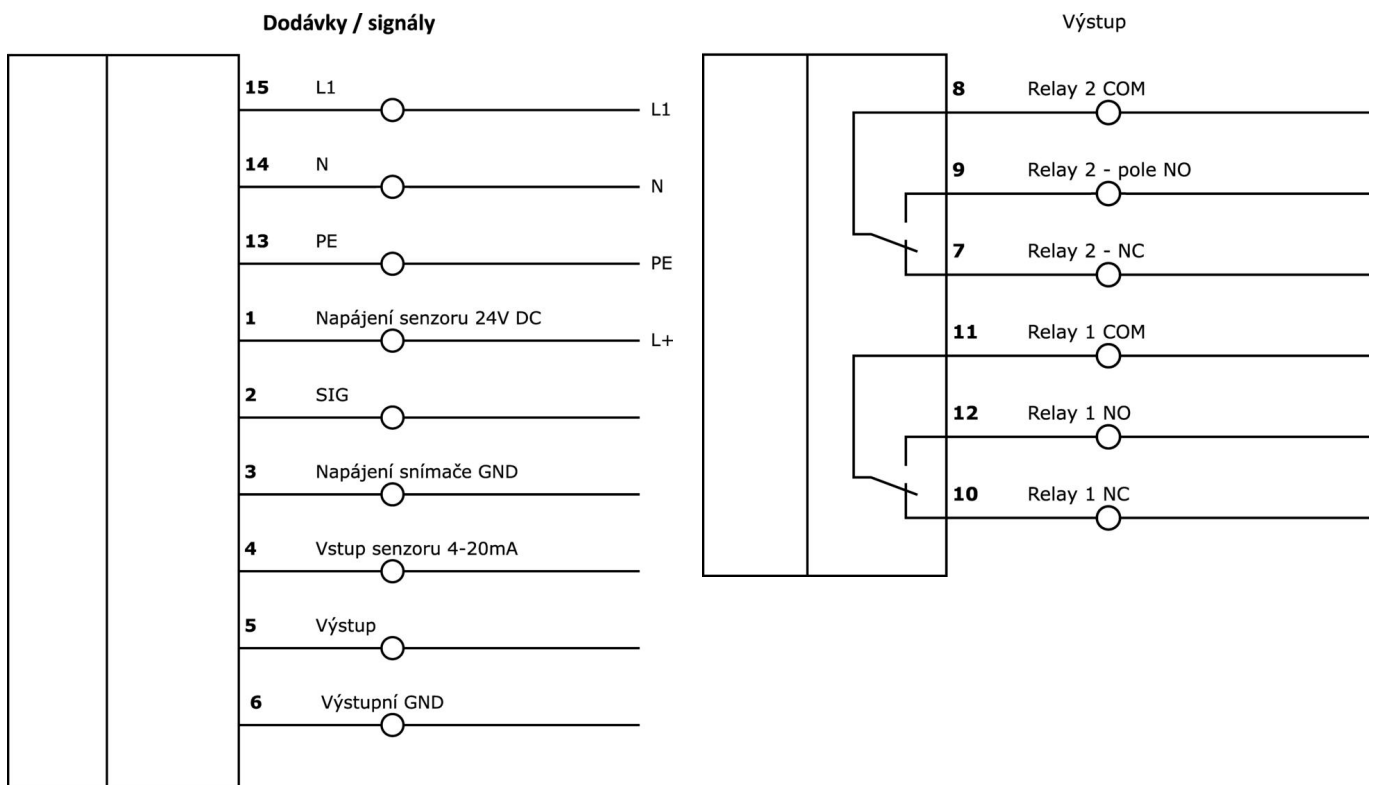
Dodávky / signály

15 L1 L1

14 N N

13 PE PE

1 Napájení senzoru 24V DC L+

2 SIG

3 Napájení snímače GND

4 Vstup senzoru 4-20mA

5 Výstup

6 Výstupní GND

Výstup

8 Relay 2 COM

9 Relay 2 - pole NO

7 Relay 2 - NC

11 Relay 1 COM

12 Relay 1 NO

10 Relay 1 NC